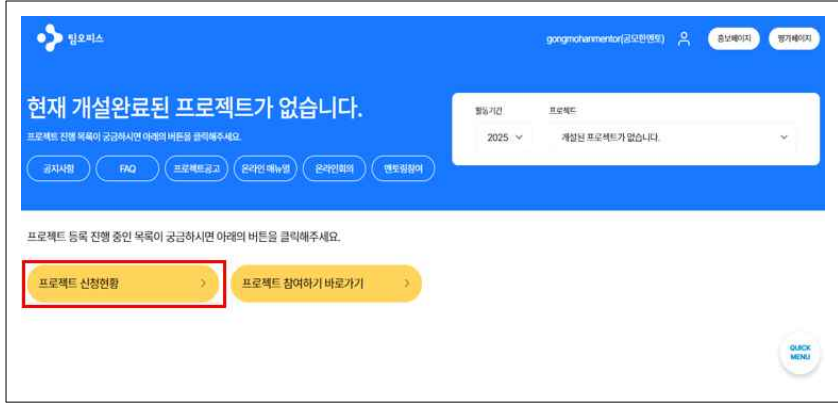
팀오피스

gongmohanmentor(공모한멘토) 홍보페이지 평가페이지

현재 개설완료된 프로젝트가 없습니다.

프로젝트 진행 목록이 궁금하시면 아래의 버튼을 클릭해주세요.

공지사항 FAQ 프로젝트공고 온라인 매뉴얼 온라인회의 멘토링참여

활동기간 2025

프로젝트 개설된 프로젝트가 없습니다.

프로젝트 등록 진행 중인 목록이 궁금하시면 아래의 버튼을 클릭해주세요.

프로젝트 신청현황 >

프로젝트 참여하기 바로가기 >

QUICK MENU